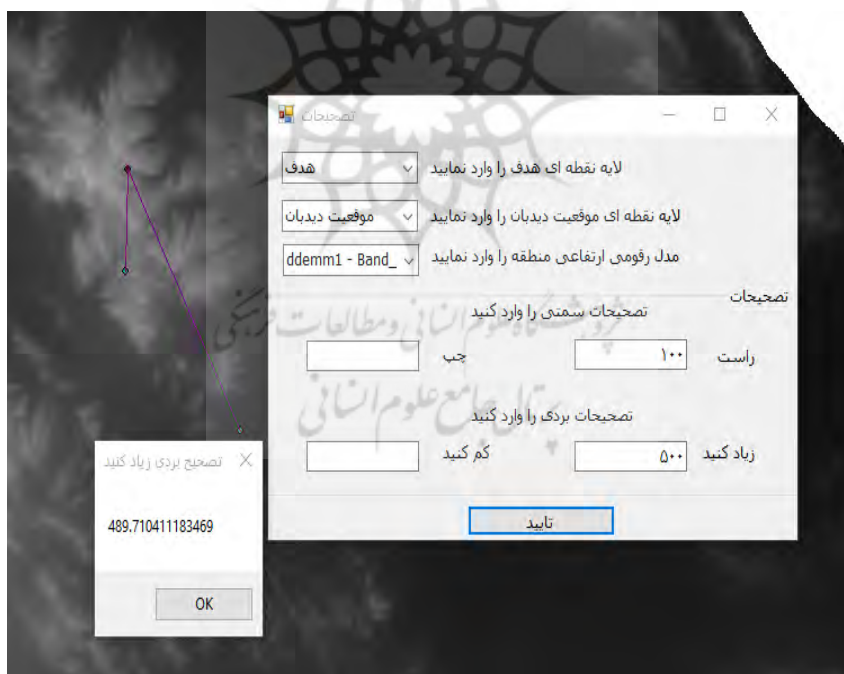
تصحیحات

لایه نقطه ای هدف را وارد نمایید هدف

لایه نقطه ای موقعیت دیدبان را وارد نمایید موقعیت دیدبان

مدل رقومی ارتفاعی منطقه را وارد نمایید ddemm1 - Band_

تصحیحات

تصحیحات سمتی را وارد کنید

راست ۱۰۰ چپ

تصحیحات بردی را وارد کنید

زیاد کنید ۵۰۰ کم کنید

تایید

تصحیح بردی زیاد کنید

489.710411183469

OK

پژوهشگاه علوم انسانی و مطالعات فرهنگی
پرتال جامع علوم انسانی